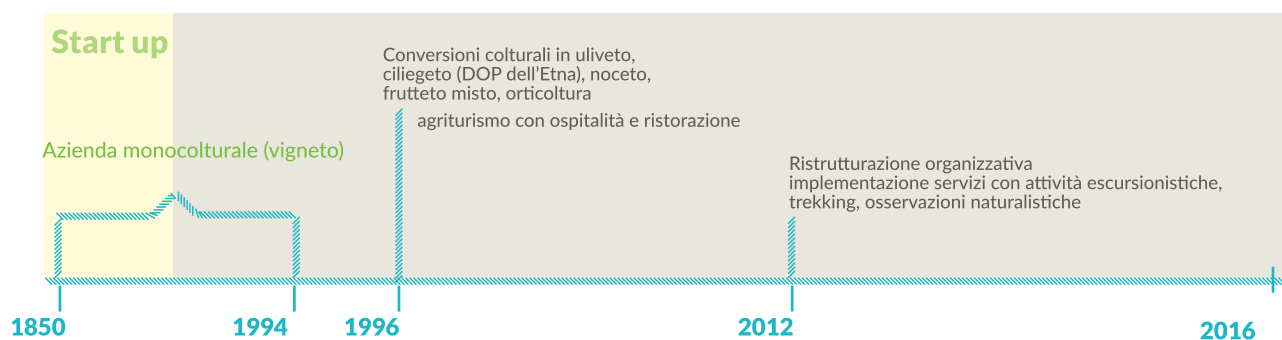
Start up

Azienda monocolturale (vigneto)

Conversioni colturali in uliveto, ciliegeto (DOP dell'Etna), noceto, frutteto misto, orticoltura

agriturismo con ospitalità e ristorazione

Ristrutturazione organizzativa implementazione servizi con attività escursionistiche, trekking, osservazioni naturalistiche

1850

1994

1996

2012

2016